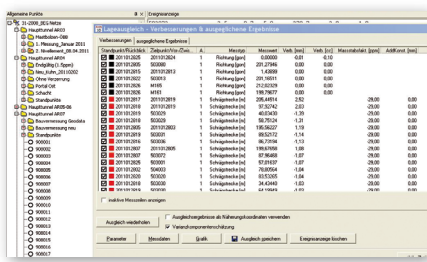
Allgemeine Punkte
Ereignisanzeige
31-2008_BEG-Netze
Hauptturnnel AK03
Mastlösungen-DB8
1. Messung_Januar 2011
2. Nivellement_08.04.2011
Hauptturnnel AK04
Drehpunkt (1-Tippen)
Neu_Kuhm_20110202
Ohne Verzerrung
Portal Ost
Schacht
Standpunkte
Hauptturnnel AK05-06
Hauptturnnel AK07
Bauvermessung Geodata
Bauvermessung neu
Standpunkte
900001
900002
900003
900004
900005
900006
900007
900008
900009
900010
900011
900012
900013
900014
900015
900016
900017

Lageausgleich - Verbesserungen & ausgeglichene Ergebnisse

Verbesserungen | Ausgeglichene Ergebnisse

| Standpunkt/Rückblick | Zielpunkt/Vor-/Zwis... | A... | Messgr. | Messwert | Verb. [mm] | Verb. [cc] | Massstabfakt. [ppm] | AddKonst. [mm] |
|---|---|---|---|---|---|---|---|---|
| 2011012825 | 2011012824 | 1 | Richtung [gon] | 0,00000 | 0,01 | -0,10 | | |
| 2011012825 | 503000 | 1 | Richtung [gon] | 231,27946 | 0,00 | 0,00 | | |
| 2011012825 | 2011012813 | 1 | Richtung [gon] | 1,43699 | 0,00 | 0,00 | | |
| 2011012825 | 503013 | 1 | Richtung [gon] | 201,16611 | 0,00 | 0,00 | | |
| 2011012825 | M165 | 1 | Richtung [gon] | 212,02329 | 0,00 | 0,00 | | |
| 2011012825 | M161 | 1 | Richtung [gon] | 199,74677 | 0,00 | 0,00 | | |
| 2011012817 | 2011012819 | 1 | Schrägstrecke [m] | 205,44814 | 2,52 | | -29,00 | 0,00 |
| 2011012817 | 2011012819 | 1 | Schrägstrecke [m] | 57,52742 | 2,63 | | -29,00 | 0,00 |
| 2011012819 | 503029 | 1 | Schrägstrecke [m] | 40,63430 | -1,39 | | -29,00 | 0,00 |
| 2011012819 | 503029 | 1 | Schrägstrecke [m] | 58,75524 | -1,21 | | -29,00 | 0,00 |
| 2011012805 | 2011012803 | 1 | Schrägstrecke [m] | 195,56227 | 1,19 | | -29,00 | 0,00 |
| 2011012802 | 503031 | 1 | Schrägstrecke [m] | 88,52172 | -1,14 | | -29,00 | 0,00 |
| 2011012816 | 503036 | 1 | Schrägstrecke [m] | 86,73164 | 1,13 | | -29,00 | 0,00 |
| 2011012807 | 2011012805 | 1 | Schrägstrecke [m] | 199,63168 | 1,09 | | -29,00 | 0,00 |
| 2011012807 | 503027 | 1 | Schrägstrecke [m] | 87,96468 | 1,07 | | -29,00 | 0,00 |
| 2011012805 | 503001 | 1 | Schrägstrecke [m] | 57,01637 | -1,07 | | -29,00 | 0,00 |
| 2011012802 | 503003 | 1 | Schrägstrecke [m] | 78,00554 | -1,04 | | -29,00 | 0,00 |
| 2011012802 | 503020 | 1 | Schrägstrecke [m] | 83,52305 | -1,04 | | -29,00 | 0,00 |
| 2011012815 | 503030 | 1 | Schrägstrecke [m] | 34,43443 | 1,03 | | -29,00 | 0,00 |
| 2011012812 | 503028 | 1 | Schrägstrecke [m] | 87,52148 | 1,00 | | -29,00 | 0,00 |

Inaktive Messzeilen anzeigen
Ausgleich wiederholen
Ausgleichsergebnisse als Näherungskoordinaten verwenden
Varianzkomponentenschätzung
Parameter | Messdaten | Grafik | Ausgleich speichern | Ereignisanzeige löschen